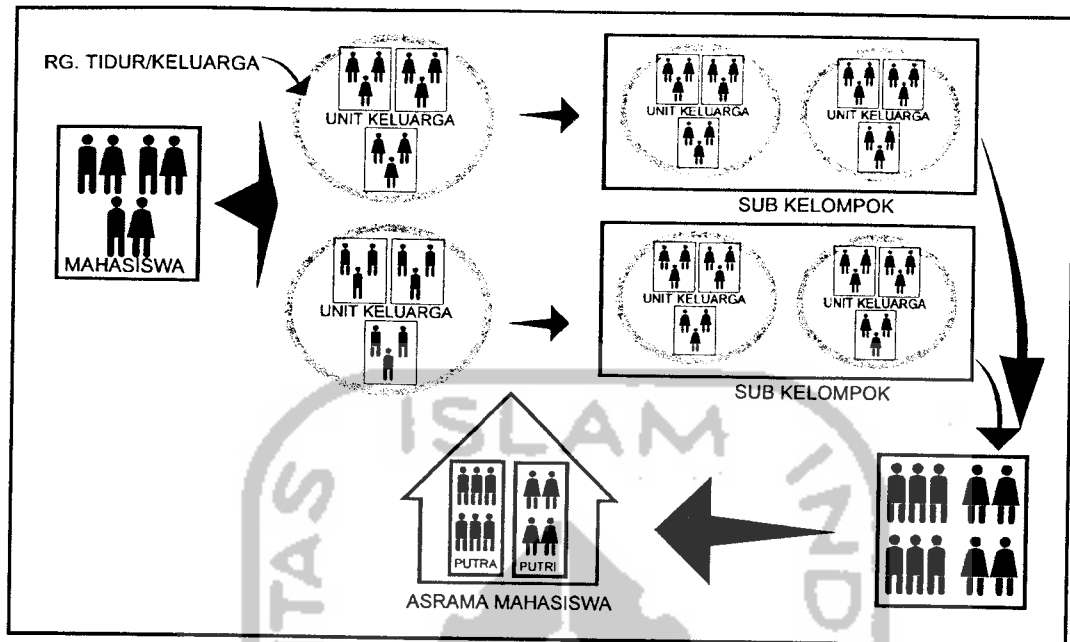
RG. TIDUR/KELUARGA

MAHASISWA

UNIT KELUARGA

UNIT KELUARGA

UNIT KELUARGA

UNIT KELUARGA

SUB KELOMPOK

UNIT KELUARGA

UNIT KELUARGA

UNIT KELUARGA

SUB KELOMPOK

ISLAM

PUTRA

PUTRI

ASRAMA MAHASISWA